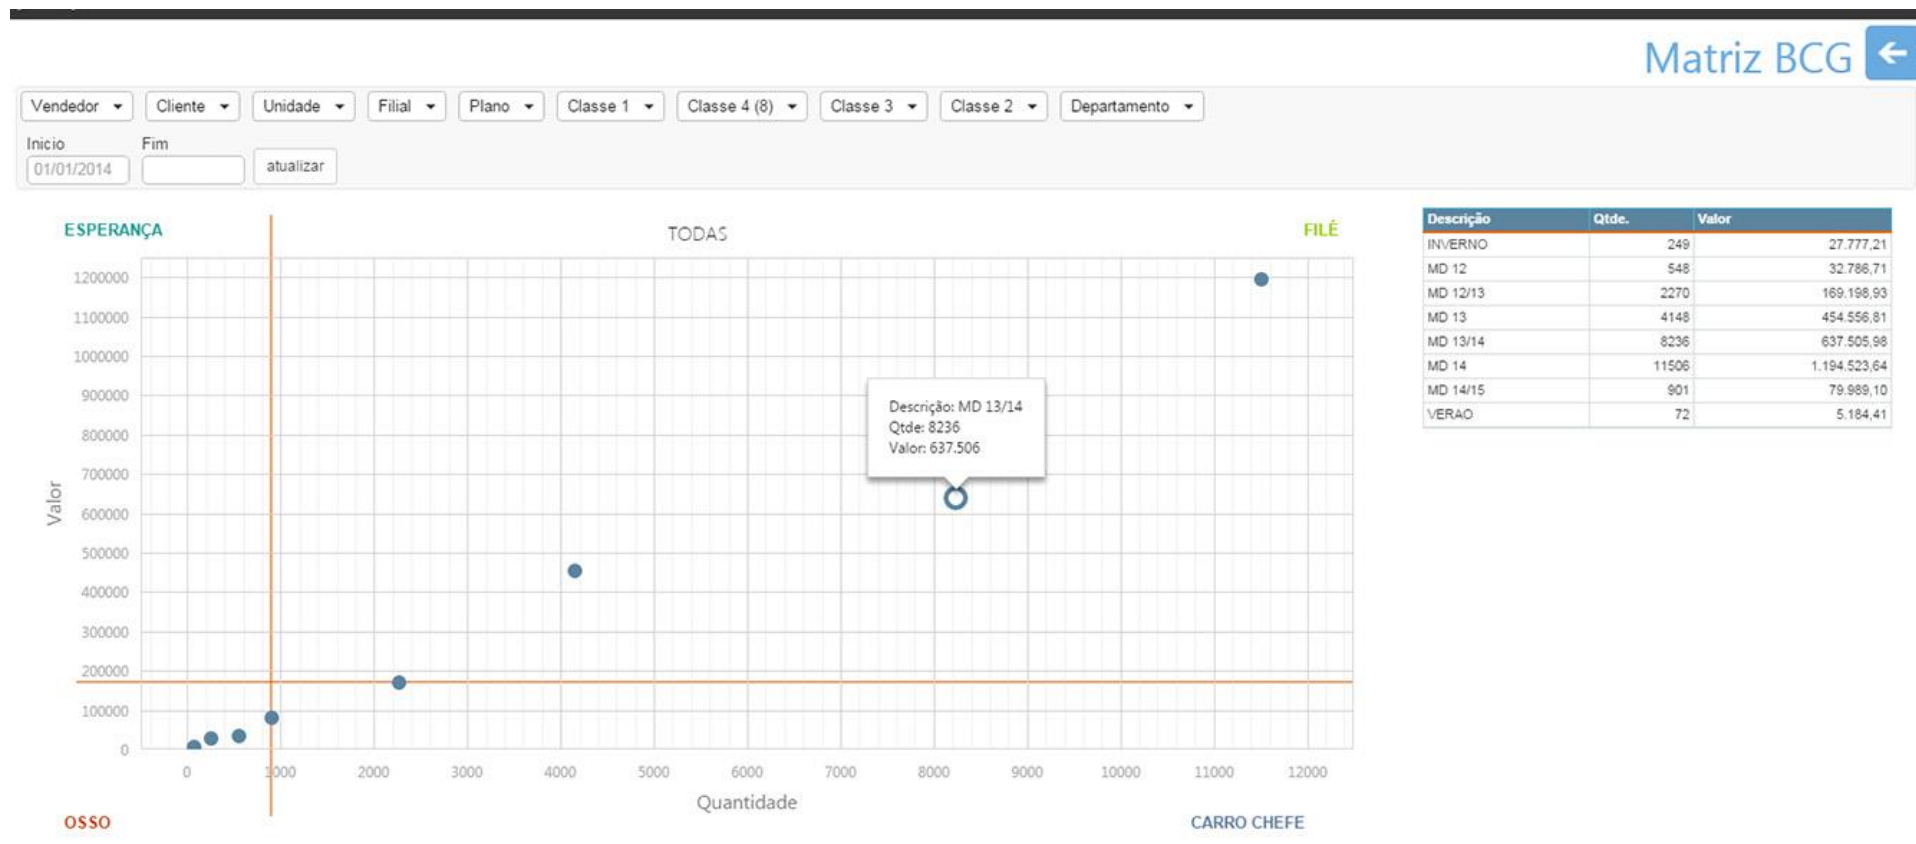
Matriz BCG

Vendedor Cliente Unidade Filial Plano Classe 1 Classe 4 (8) Classe 3 Classe 2 Departamento

Inicio 01/01/2014 Fim atualizar

ESPERANÇA

TODAS

FILÉ

1200000
1100000
1000000
900000
800000
700000
600000
500000
400000
300000
200000
100000
0

Valor

Descrição: MD 13/14
Qtde: 8236
Valor: 637.506

0 1000 2000 3000 4000 5000 6000 7000 8000 9000 10000 11000 12000

Quantidade

OSSO

CARRO CHEFE

| Descrição | Qtde. | Valor |
|---|---|---|
| INVERNO | 249 | 27.777,21 |
| MD 12 | 548 | 32.786,71 |
| MD 12/13 | 2270 | 169.198,93 |
| MD 13 | 4148 | 454.556,81 |
| MD 13/14 | 8236 | 637.505,98 |
| MD 14 | 11506 | 1.194.523,64 |
| MD 14/15 | 901 | 79.989,10 |
| VERAO | 72 | 5.184,41 |